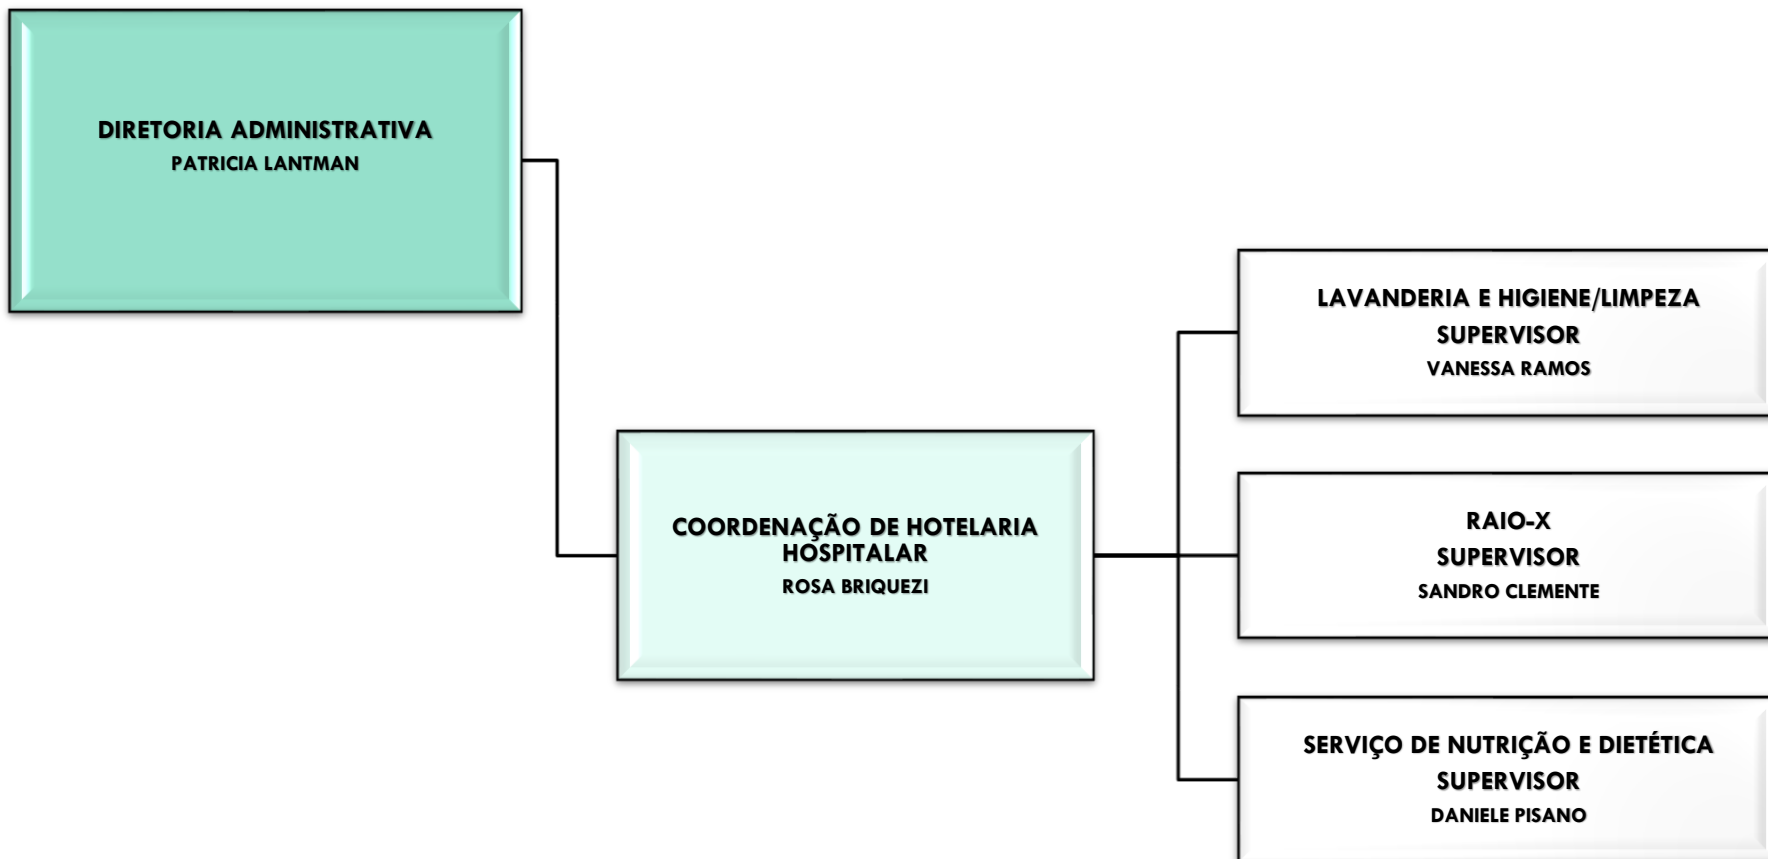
DIRETORIA ADMINISTRATIVA
PATRICIA LANTMAN

COORDENAÇÃO DE HOTELARIA HOSPITALAR
ROSA BRIQUEZI

LAVANDERIA E HIGIENE/LIMPEZA
SUPERVISOR
VANESSA RAMOS

RAIO-X
SUPERVISOR
SANDRO CLEMENTE

SERVIÇO DE NUTRIÇÃO E DIETÉTICA
SUPERVISOR
DANIELE PISANO